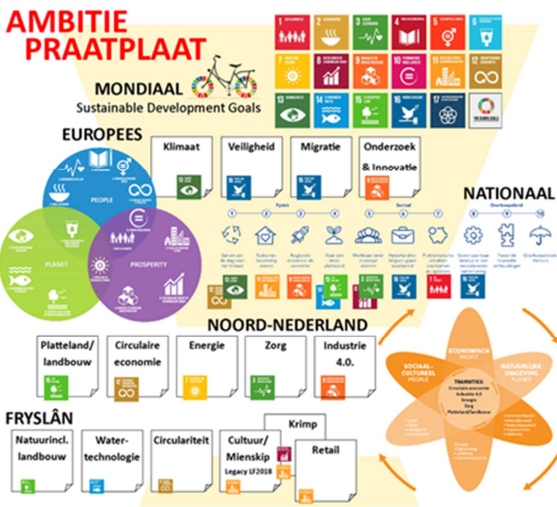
AMBITIE PRAATPLAAT

MONDIAAL
Sustainable Development Goals

EUROPEES

Klimaat

Veiligheid

Migratie

Onderzoek & Innovatie

PEOPLE

PLANET

PROSPERITY

NATIONAAL

Fysiek

Sociaal

Overkoepelend

NOORD-NEDERLAND

Platteland/ landbouw

Circulaire economie

Energie

Zorg

Industrie 4.0.

ECONOMISCH PROFIT

SOCIAAL-CULTUREEL PEOPLE

NATUURLIJKE OMGEVING PLANET

TRANSITIES:
Circulaire economie
Industrie 4.0
Energie
Zorg
Platteland/landbouw

FRYSLÂN

Natuurincl. landbouw

Water-technologie

Circulariteit

Cultuur/ Mienskip
Legacy LF2018

Krimp

Retail